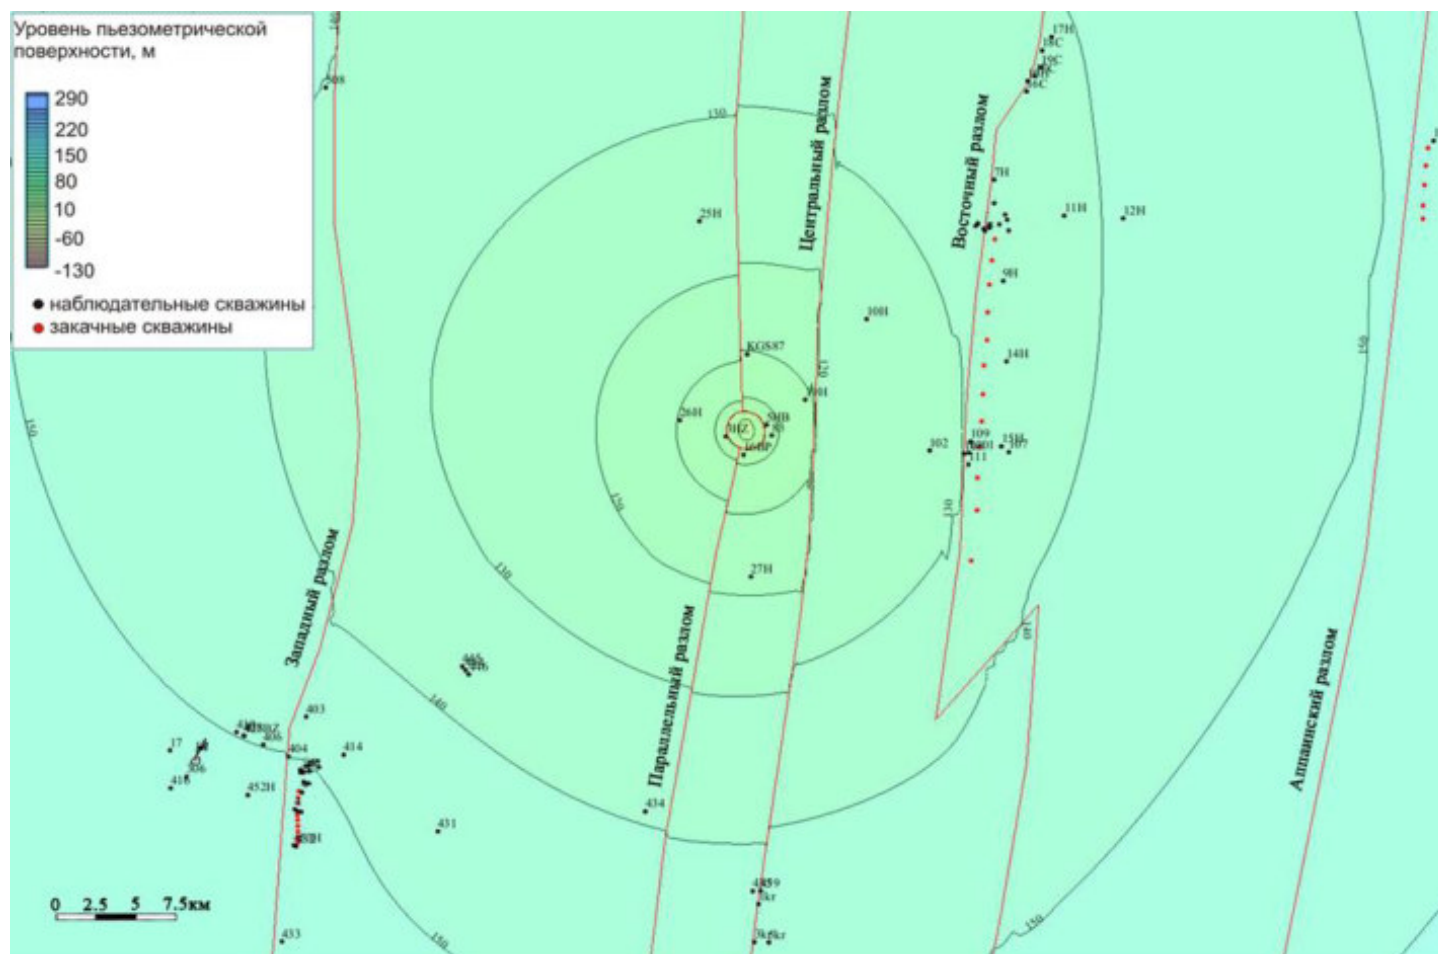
Уровень пьезометрической поверхности, м

290
220
150
80
10
-60
-130

наблюдательные скважины
закачные скважины

Центральный разлом
Восточный разлом
Западный разлом
Параллельный разлом
Аппаланский разлом

130
140
150
130
130
130
140
150
150
150

25H
KGS87
26H
27H
10H
11H
12H
14H
7H
9H
102
109
111
403
404
414
431
434
433
452H
17
0 2.5 5 7.5км